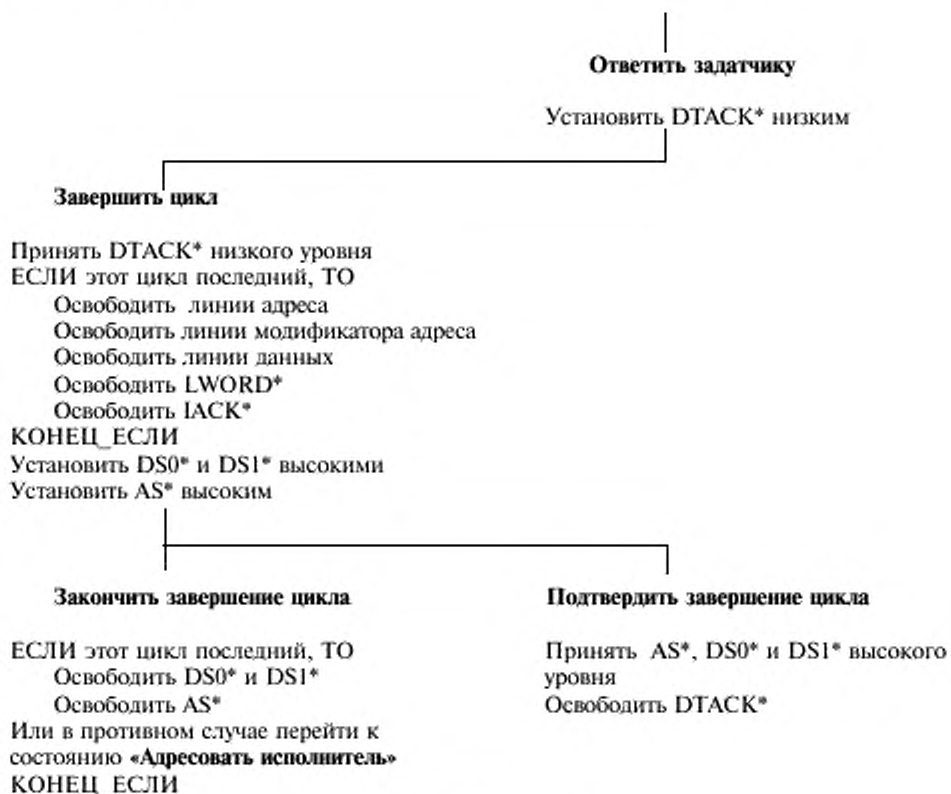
**Ответить задатчику**

Установить DTACK* низким

**Завершить цикл**

Принять DTACK* низкого уровня
ЕСЛИ этот цикл последний, ТО
Освободить линии адреса
Освободить линии модификатора адреса
Освободить линии данных
Освободить LWORD*
Освободить IACK*
КОНЕЦ_ЕСЛИ
Установить DS0* и DS1* высокими
Установить AS* высоким

**Закончить завершение цикла**

ЕСЛИ этот цикл последний, ТО
Освободить DS0* и DS1*
Освободить AS*
Или в противном случае перейти к состоянию **«Адресовать исполнитель»**
КОНЕЦ ЕСЛИ

**Подтвердить завершение цикла**

Принять AS*, DS0* и DS1* высокого уровня
Освободить DTACK*